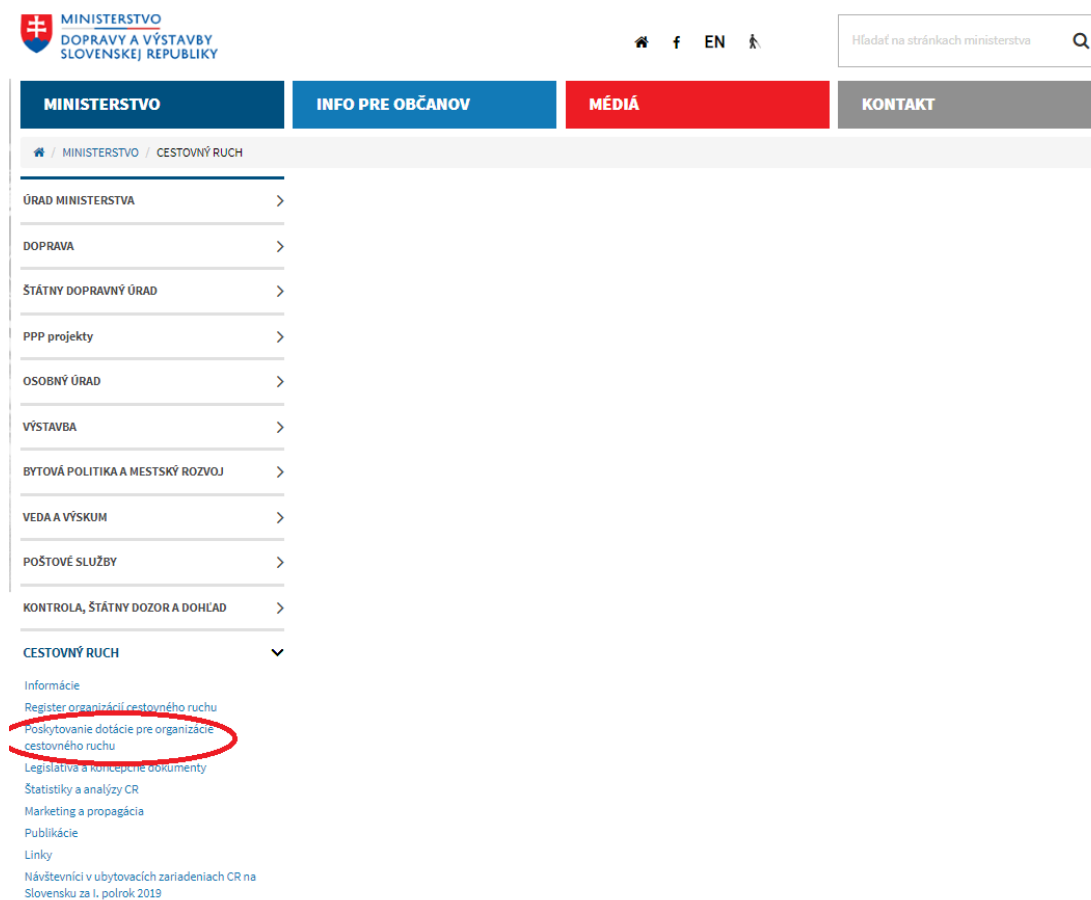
MINISTERSTVO
DOPRAVY A VÝSTAVBY
SLOVENSKEJ REPUBLIKY

f EN

Hľadať na stránkach ministerstva

MINISTERSTVO
INFO PRE OBČANOV
MÉDIÁ
KONTAKT

/ MINISTERSTVO / CESTOVNÝ RUCH

ÚRAD MINISTERSTVA
DOPRAVA
ŠTÁTNY DOPRAVNÝ ÚRAD
PPP projekty
OSOBNÝ ÚRAD
VÝSTAVBA
BYTOVÁ POLITIKA A MESTSKÝ ROZVOJ
VEDA A VÝSKUM
POŠTOVÉ SLUŽBY
KONTROLA, ŠTÁTNY DOZOR A DOHĽAD
CESTOVNÝ RUCH

Informácie
Register organizácií cestovného ruchu
Poskytovanie dotácie pre organizácie cestovného ruchu
Legislatíva a koncepčné dokumenty
Štatistiky a analýzy CR
Marketing a propagácia
Publikácie
Linky
Návštevníci v ubytovacích zariadeniach CR na Slovensku za I. polrok 2019